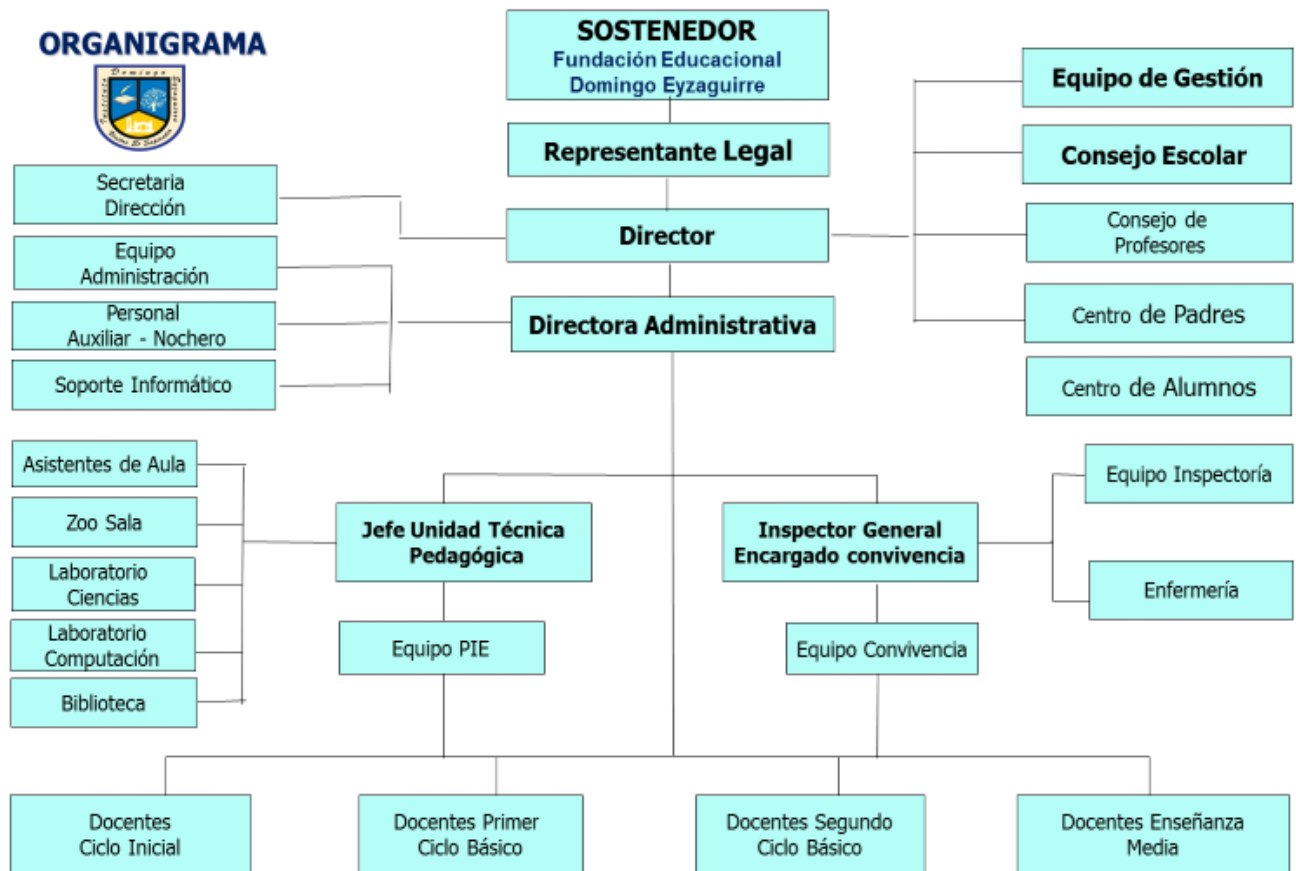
ORGANIGRAMA

SOSTENEDOR
Fundación Educacional
Domingo Eyzaguirre

Representante Legal

Director

Directora Administrativa

Secretaria Dirección

Equipo Administración

Personal Auxiliar - Nochero

Soporte Informático

Equipo de Gestión

Consejo Escolar

Consejo de Profesores

Centro de Padres

Centro de Alumnos

Asistentes de Aula

Zoo Sala

Laboratorio Ciencias

Laboratorio Computación

Biblioteca

Jefe Unidad Técnica Pedagógica

Equipo PIE

Inspector General Encargado convivencia

Equipo Convivencia

Equipo Inspectoría

Enfermería

Docentes Ciclo Inicial

Docentes Primer Ciclo Básico

Docentes Segundo Ciclo Básico

Docentes Enseñanza Media